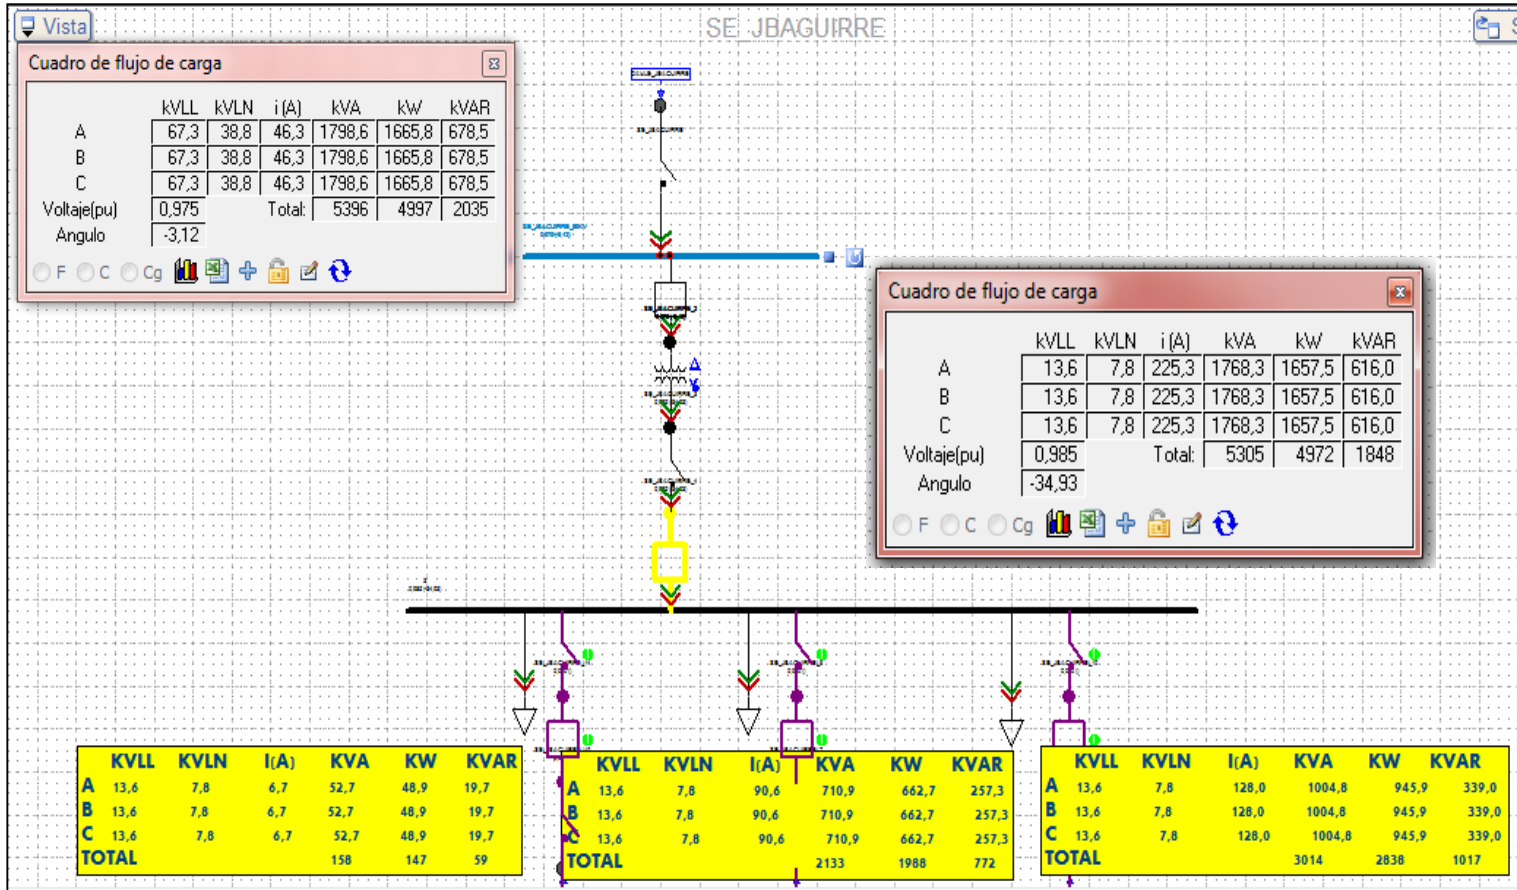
Vista

SE_JBAGUIRRE

Cuadro de flujo de carga

| | kVLL | kVLN | i (A) | kVA | kW | kVAR |
|---|---|---|---|---|---|---|
| A | 67,3 | 38,8 | 46,3 | 1798,6 | 1665,8 | 678,5 |
| B | 67,3 | 38,8 | 46,3 | 1798,6 | 1665,8 | 678,5 |
| C | 67,3 | 38,8 | 46,3 | 1798,6 | 1665,8 | 678,5 |
| Voltaje(pu) | 0,975 | | Total: | 5396 | 4997 | 2035 |
| Angulo | -3,12 | | | | | |

F C Cg

Cuadro de flujo de carga

| | kVLL | kVLN | i (A) | kVA | kW | kVAR |
|---|---|---|---|---|---|---|
| A | 13,6 | 7,8 | 225,3 | 1768,3 | 1657,5 | 616,0 |
| B | 13,6 | 7,8 | 225,3 | 1768,3 | 1657,5 | 616,0 |
| C | 13,6 | 7,8 | 225,3 | 1768,3 | 1657,5 | 616,0 |
| Voltaje(pu) | 0,985 | | Total: | 5305 | 4972 | 1848 |
| Angulo | -34,93 | | | | | |

F C Cg

| | KVLL | KVLN | I(A) | KVA | KW | KVAR |
|---|---|---|---|---|---|---|
| A | 13,6 | 7,8 | 6,7 | 52,7 | 48,9 | 19,7 |
| B | 13,6 | 7,8 | 6,7 | 52,7 | 48,9 | 19,7 |
| C | 13,6 | 7,8 | 6,7 | 52,7 | 48,9 | 19,7 |
| TOTAL | | | | 158 | 147 | 59 |

| | KVLL | KVLN | I(A) | KVA | KW | KVAR |
|---|---|---|---|---|---|---|
| A | 13,6 | 7,8 | 90,6 | 710,9 | 662,7 | 257,3 |
| B | 13,6 | 7,8 | 90,6 | 710,9 | 662,7 | 257,3 |
| C | 13,6 | 7,8 | 90,6 | 710,9 | 662,7 | 257,3 |
| TOTAL | | | | 2133 | 1988 | 772 |

| | KVLL | KVLN | I(A) | KVA | KW | KVAR |
|---|---|---|---|---|---|---|
| A | 13,6 | 7,8 | 128,0 | 1004,8 | 945,9 | 339,0 |
| B | 13,6 | 7,8 | 128,0 | 1004,8 | 945,9 | 339,0 |
| C | 13,6 | 7,8 | 128,0 | 1004,8 | 945,9 | 339,0 |
| TOTAL | | | | 3014 | 2838 | 1017 |